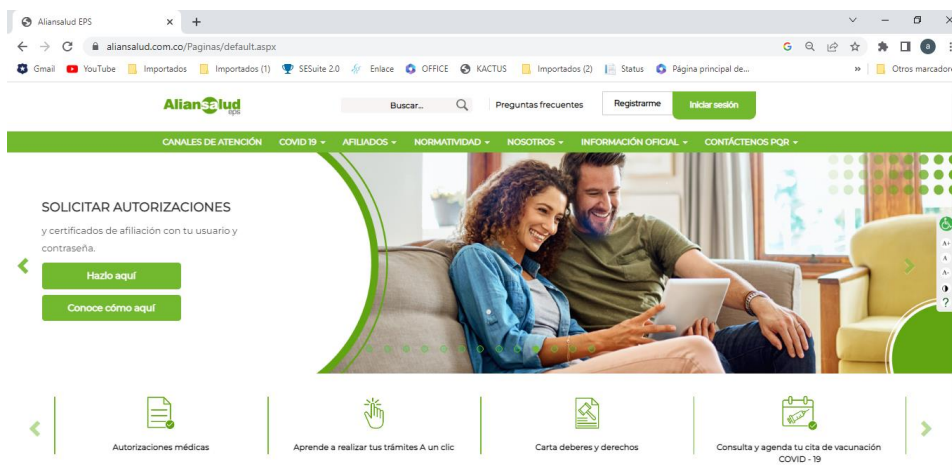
Aliansalud EPS

aliansalud.com.co/Paginas/default.aspx

Gmail YouTube Importados Importados (1) SESuite 2.0 Enlace OFFICE KACTUS Importados (2) Status Página principal de... » Otros marcadores

Aliansalud EPS

Buscar...

Preguntas frecuentes

Registrarme

Iniciar sesión

CANALES DE ATENCIÓN COVID 19 AFILIADOS NORMATIVIDAD NOSOTROS INFORMACIÓN OFICIAL CONTÁCTENOS PQR

SOLICITAR AUTORIZACIONES

y certificados de afiliación con tu usuario y contraseña.

Hazlo aquí

Conoce cómo aquí

A+
A
A-

Autorizaciones médicas

Aprende a realizar tus trámites A un clic

Carta deberes y derechos

Consulta y agenda tu cita de vacunación COVID - 19